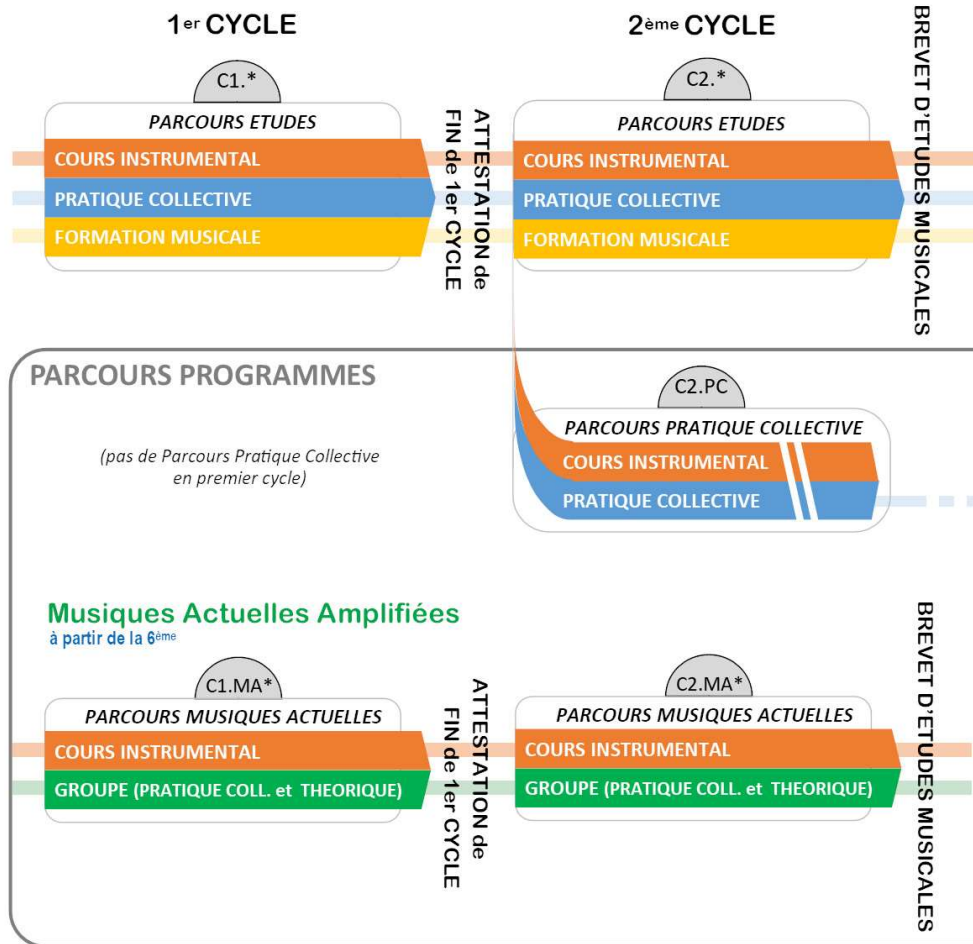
1er CYCLE

2ème CYCLE

BREVET D'ETUDES MUSICALES

C1.*

PARCOURS ETUDES

COURS INSTRUMENTAL

PRATIQUE COLLECTIVE

FORMATION MUSICALE

ATTESTATION de FIN de 1er CYCLE

C2.*

PARCOURS ETUDES

COURS INSTRUMENTAL

PRATIQUE COLLECTIVE

FORMATION MUSICALE

PARCOURS PROGRAMMES

(pas de Parcours Pratique Collective en premier cycle)

C2.PC

PARCOURS PRATIQUE COLLECTIVE

COURS INSTRUMENTAL

PRATIQUE COLLECTIVE

Musiques Actuelles Amplifiées
à partir de la 6ème

C1.MA*

PARCOURS MUSIQUES ACTUELLES

COURS INSTRUMENTAL

GROUPE (PRATIQUE COLL. et THEORIQUE)

ATTESTATION de FIN de 1er CYCLE

C2.MA*

PARCOURS MUSIQUES ACTUELLES

COURS INSTRUMENTAL

GROUPE (PRATIQUE COLL. et THEORIQUE)

BREVET D'ETUDES MUSICALES